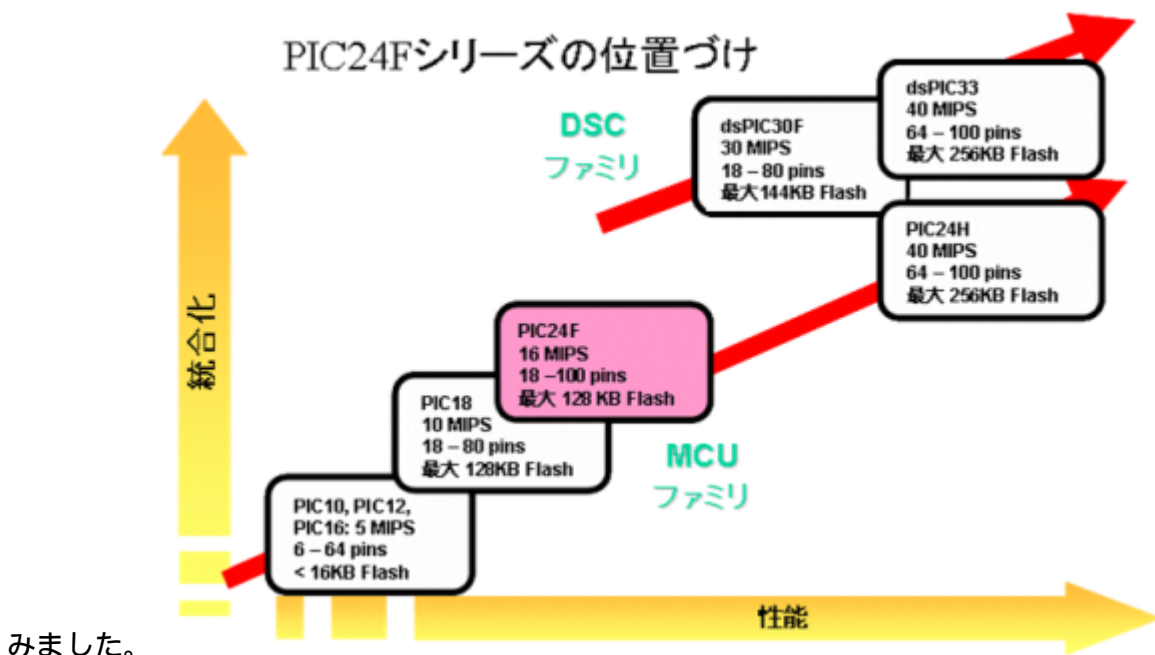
PIC24Fシリーズの位置づけ

統合化

DSC
ファミリ

dsPIC30F
30 MIPS
18 – 80 pins
最大144KB Flash

dsPIC33
40 MIPS
64 – 100 pins
最大 256KB Flash

PIC24H
40 MIPS
64 – 100 pins
最大 256KB Flash

PIC24F
16 MIPS
18 –100 pins
最大 128 KB Flash

PIC18
10 MIPS
18 – 80 pins
最大 128KB Flash

MCU
ファミリ

PIC10, PIC12,
PIC16: 5 MIPS
6 – 64 pins
< 16KB Flash

性能

みました。